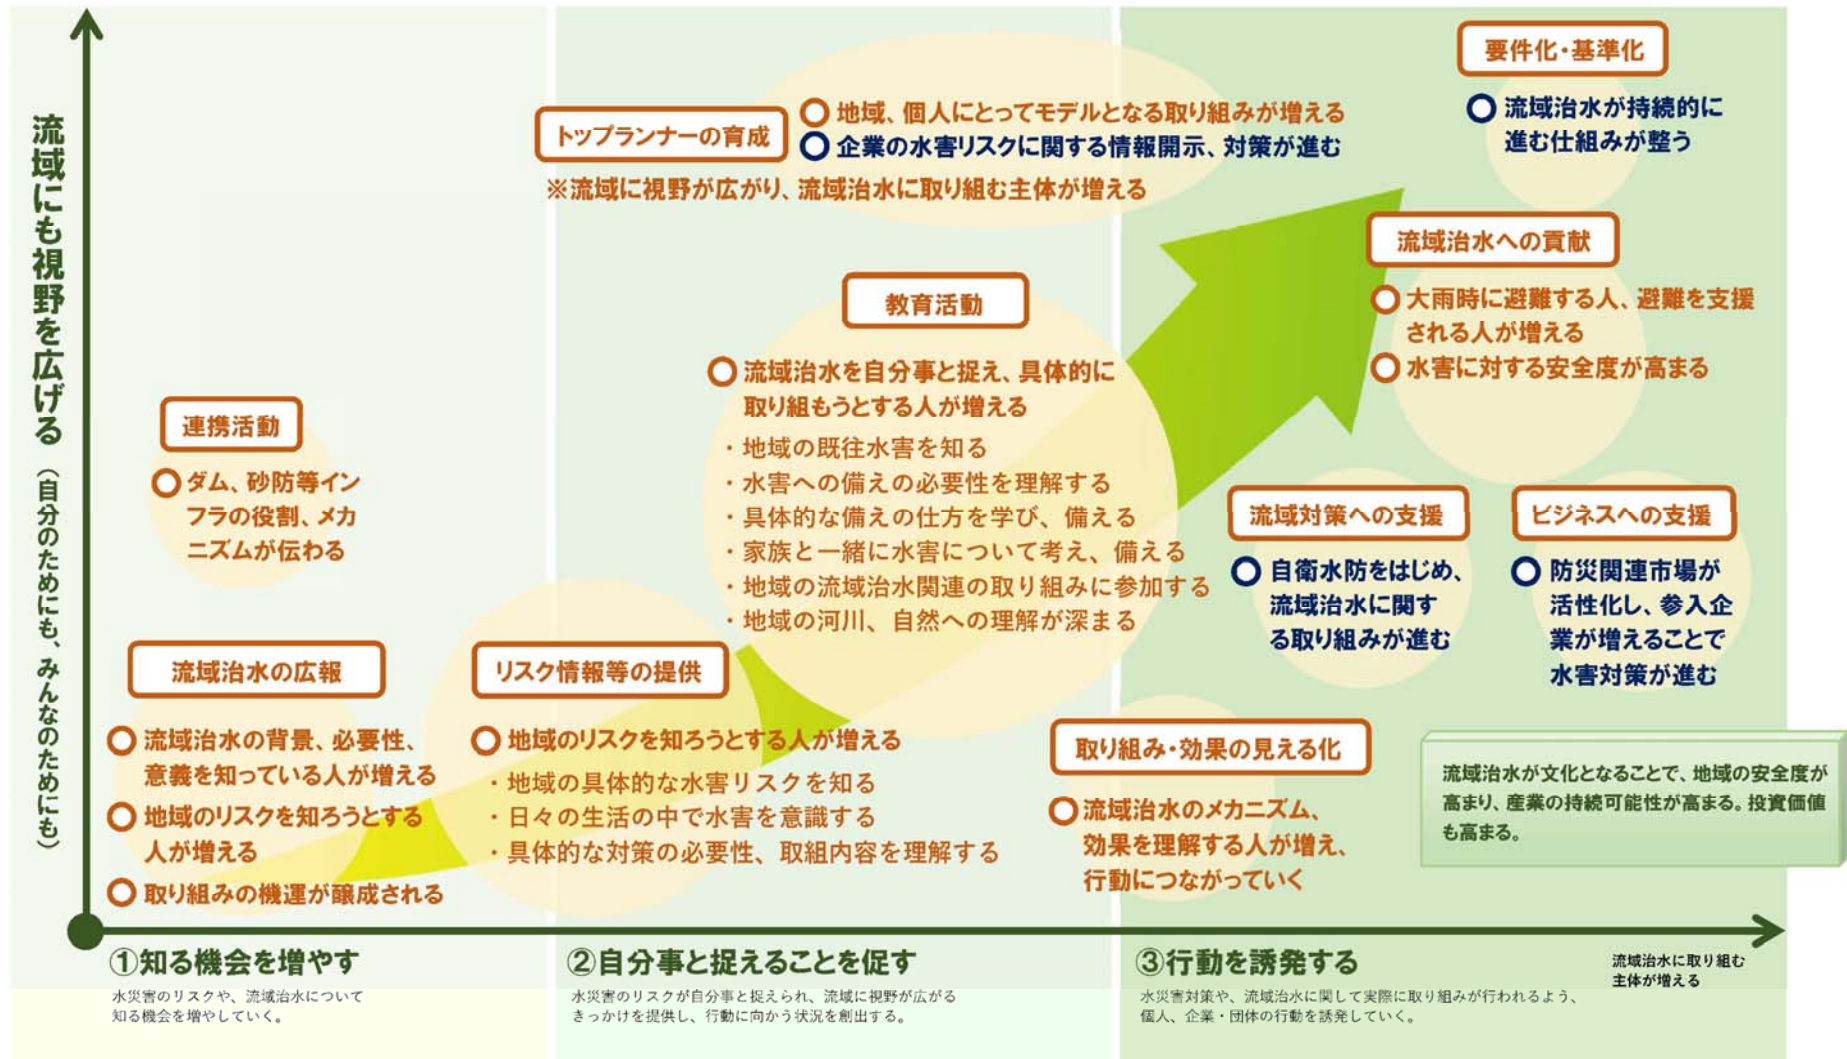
流域にも視野を広げる（自分のためにも、みんなのためにも）

要件化・基準化
○ 流域治水が持続的に進む仕組みが整う

トップランナーの育成
○ 地域、個人にとってモデルとなる取り組みが増える
○ 企業の水害リスクに関する情報開示、対策が進む
※流域に視野が広がり、流域治水に取り組む主体が増える

流域治水への貢献
○ 大雨時に避難する人、避難を支援される人が増える
○ 水害に対する安全度が高まる

教育活動
○ 流域治水を自分事と捉え、具体的に取り組もうとする人が増える
・地域の既往水害を知る
・水害への備えの必要性を理解する
・具体的な備えの仕方を学び、備える
・家族と一緒に水害について考え、備える
・地域の流域治水関連の取り組みに参加する
・地域の河川、自然への理解が深まる

連携活動
○ ダム、砂防等インフラの役割、メカニズムが伝わる

流域対策への支援
○ 自衛水防をはじめ、流域治水に関する取り組みが進む

ビジネスへの支援
○ 防災関連市場が活性化し、参入企業が増えることで水害対策が進む

流域治水の広報
○ 流域治水の背景、必要性、意義を知っている人が増える
○ 地域のリスクを知ろうとする人が増える
○ 取り組みの機運が醸成される

リスク情報等の提供
○ 地域のリスクを知ろうとする人が増える
・地域の具体的な水害リスクを知る
・日々の生活の中で水害を意識する
・具体的な対策の必要性、取組内容を理解する

取り組み・効果の見える化
○ 流域治水のメカニズム、効果を理解する人が増え、行動につながっていく

流域治水が文化となることで、地域の安全度が高まり、産業の持続可能性が高まる。投資価値も高まる。

①知る機会を増やす
水災害のリスクや、流域治水について知る機会を増やしていく。

②自分事と捉えることを促す
水災害のリスクが自分事と捉えられ、流域に視野が広がるきっかけを提供し、行動に向かう状況を創出する。

③行動を誘発する
水災害対策や、流域治水に関して実際に取り組みが行われるよう、個人、企業・団体の行動を誘発していく。

流域治水に取り組む主体が増える